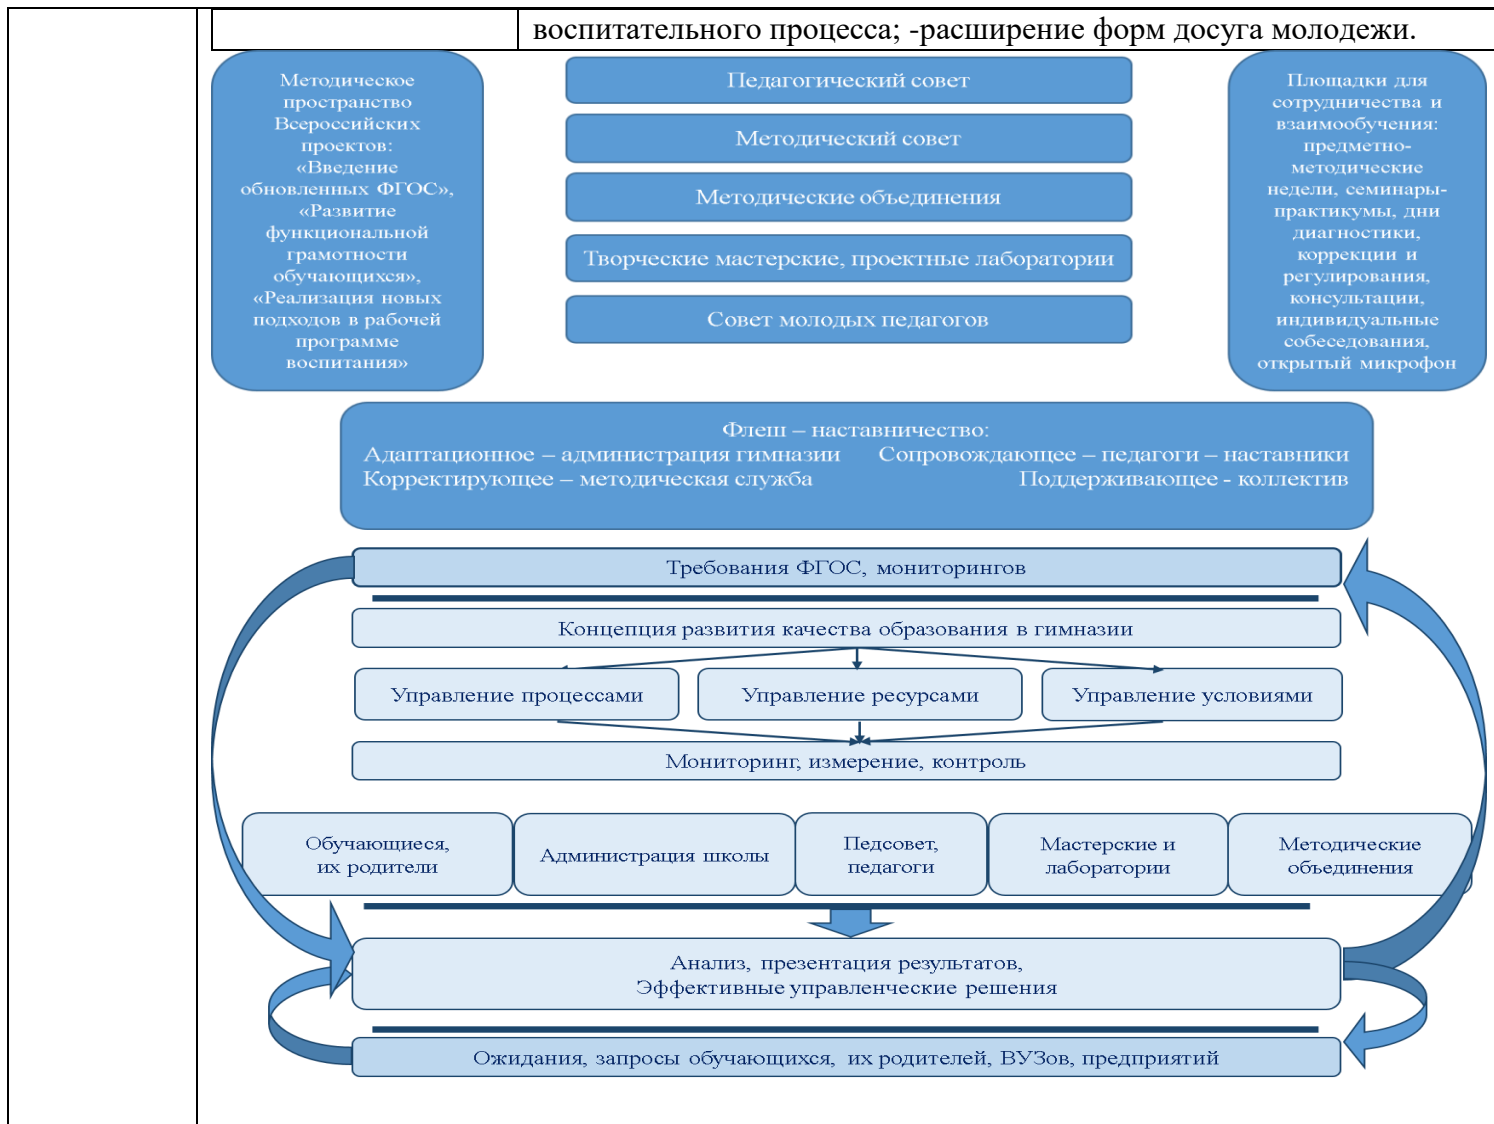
воспитательного процесса; -расширение форм досуга молодежи.

Методическое пространство Всероссийских проектов: «Введение обновленных ФГОС», «Развитие функциональной грамотности обучающихся», «Реализация новых подходов в рабочей программе воспитания»

Педагогический совет

Методический совет

Методические объединения

Творческие мастерские, проектные лаборатории

Совет молодых педагогов

Площадки для сотрудничества и взаимообучения: предметно-методические недели, семинары-практикумы, дни диагностики, коррекции и регулирования, консультации, индивидуальные собеседования, открытый микрофон

Флеш – наставничество:
Адаптационное – администрация гимназии
Сопровождающее – педагоги – наставники
Корректирующее – методическая служба
Поддерживающее - коллектив

Требования ФГОС, мониторингов

Концепция развития качества образования в гимназии

Управление процессами

Управление ресурсами

Управление условиями

Мониторинг, измерение, контроль

Обучающиеся, их родители

Администрация школы

Педсовет, педагоги

Мастерские и лаборатории

Методические объединения

Анализ, презентация результатов,
Эффективные управленческие решения

Ожидания, запросы обучающихся, их родителей, ВУЗов, предприятий